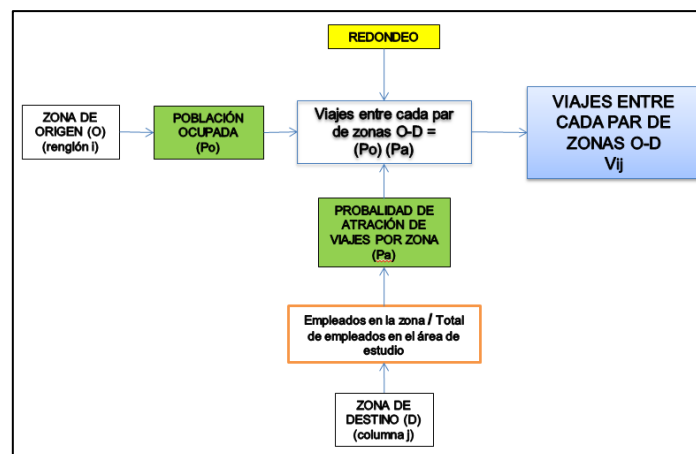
REDONDEO

ZONA DE ORIGEN (O) (renglón i)

POBLACIÓN OCUPADA (Po)

Viajes entre cada par de zonas O-D = (Po) (Pa)

VIAJES ENTRE CADA PAR DE ZONAS O-D Vij

PROBALIDAD DE ATRACIÓN DE VIAJES POR ZONA (Pa)

Empleados en la zona / Total de empleados en el área de estudio

ZONA DE DESTINO (D) (columna j)